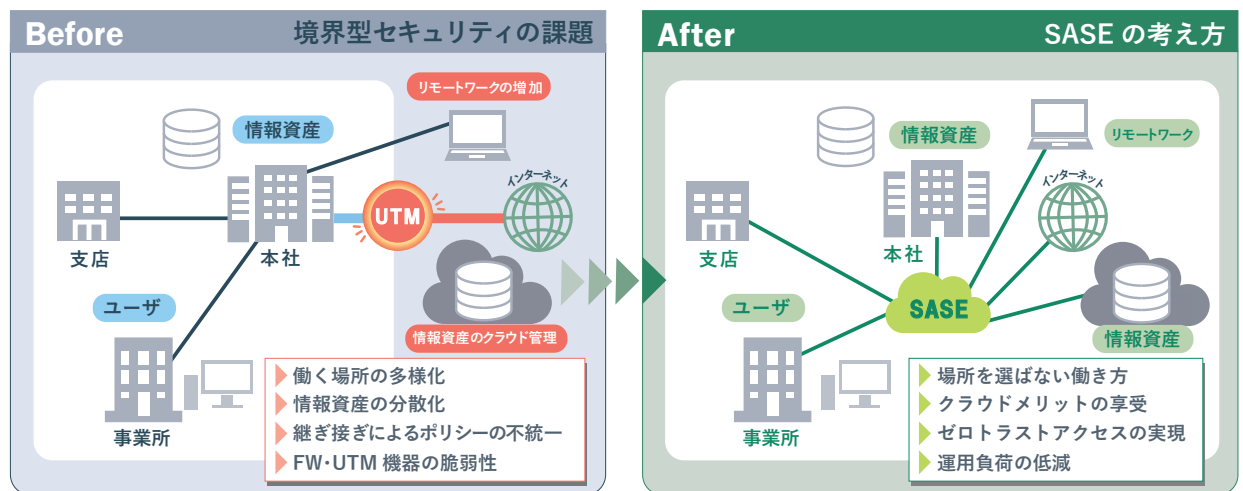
Before
境界型セキュリティの課題

リモートワークの増加
情報資産
インターネット
UTM
支店
本社
ユーザ
情報資産のクラウド管理
事業所

働く場所の多様化
情報資産の分散化
継ぎ接ぎによるポリシーの不統一
FW･UTM 機器の脆弱性

After
SASE の考え方

情報資産
リモートワーク
インターネット
支店
本社
SASE
ユーザ
情報資産
事業所

場所を選ばない働き方
クラウドメリットの享受
ゼロトラストアクセスの実現
運用負荷の低減